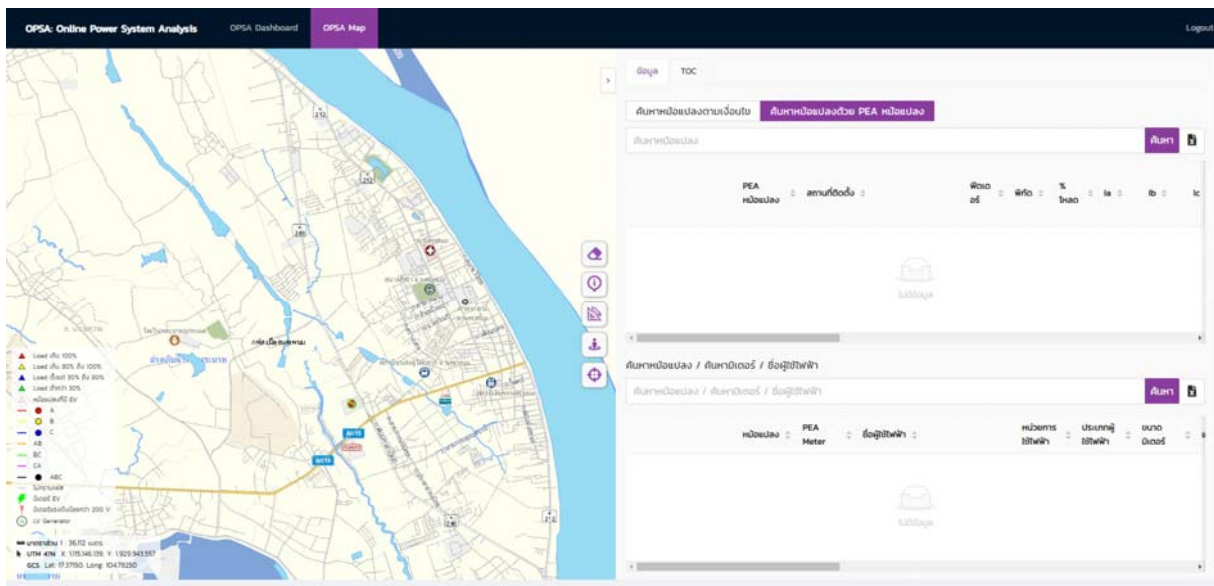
OPSA: Online Power System Analysis
OPSA Dashboard
OPSA Map
Logout

ข้อมูล
TOC

ค้นหาหม้อแปลงตามเงื่อนไข
ค้นหาหม้อแปลงด้วย PEA หม้อแปลง

ค้นหาหม้อแปลง
ค้นหา

| PEA หม้อแปลง | สถานที่ติดตั้ง | ฟีดเดอร์ | พิกัด | % โหลด | Ia | Ib | Ic |
|---|---|---|---|---|---|---|---|

ไม่มีข้อมูล

ค้นหาหม้อแปลง / ค้นหามิเตอร์ / ชื่อผู้ใช้ไฟฟ้า

ค้นหาหม้อแปลง / ค้นหามิเตอร์ / ชื่อผู้ใช้ไฟฟ้า
ค้นหา

| หม้อแปลง | PEA Meter | ชื่อผู้ใช้ไฟฟ้า | หน่วยการใช้ไฟฟ้า | ประเภทผู้ใช้ไฟฟ้า | ขนาดมิเตอร์ |
|---|---|---|---|---|---|

ไม่มีข้อมูล

212
212
2
เทศบาลเมืองนครพนม
Load เกิน 100%
Load เกิน 80% ถึง 100%
Load ตั้งแต่ 30% ถึง 80%
Load ต่ำกว่า 30%
หม้อแปลงที่มี EV
A
B
C
AB
BC
CA
ABC
ไม่ทราบเฟส
มิเตอร์ EV
มิเตอร์แรงดันต่ำกว่า 200 V
LV Generator
มาตราส่วน 1 : 36,112 เมตร
UTM 47N X: 1715146.139 Y: 1929943.557
GCS Lat: 17.37150 Long: 104.78250